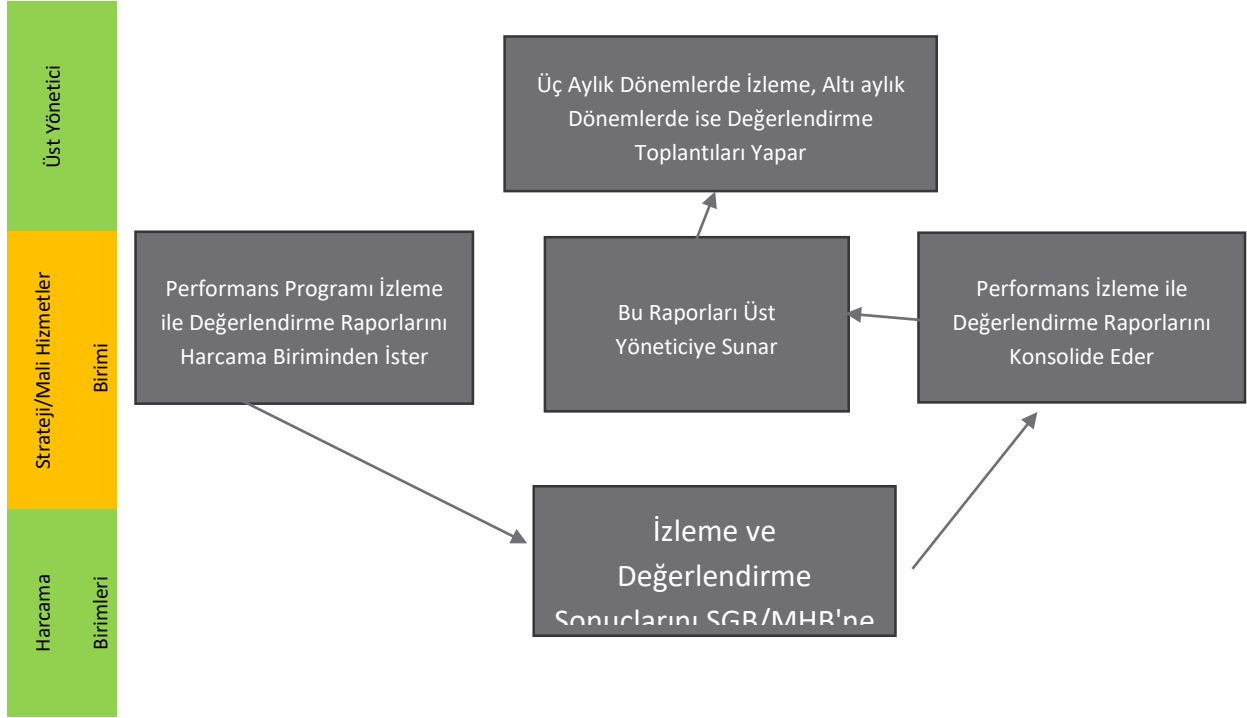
Üst Yönetici

Strateji/Mali Hizmetler Birimi

Harcama Birimleri

Üç Aylık Dönemlerde İzleme, Altı aylık Dönemlerde ise Değerlendirme Toplantıları Yapar

Performans Programı İzleme ile Değerlendirme Raporlarını Harcama Biriminden İster

Bu Raporları Üst Yöneticiye Sunar

Performans İzleme ile Değerlendirme Raporlarını Konsolide Eder

İzleme ve Değerlendirme Sonuçlarını SGB/MHB'ne